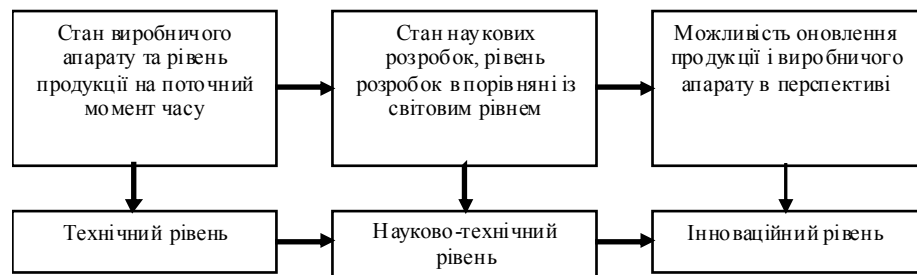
Стан виробничого апарату та рівень продукції на поточний момент часу

Стан наукових розробок, рівень розробок в порівняні із світовим рівнем

Можливість оновлення продукції і виробничого апарату в перспективі

Технічний рівень

Науково-технічний рівень

Інноваційний рівень